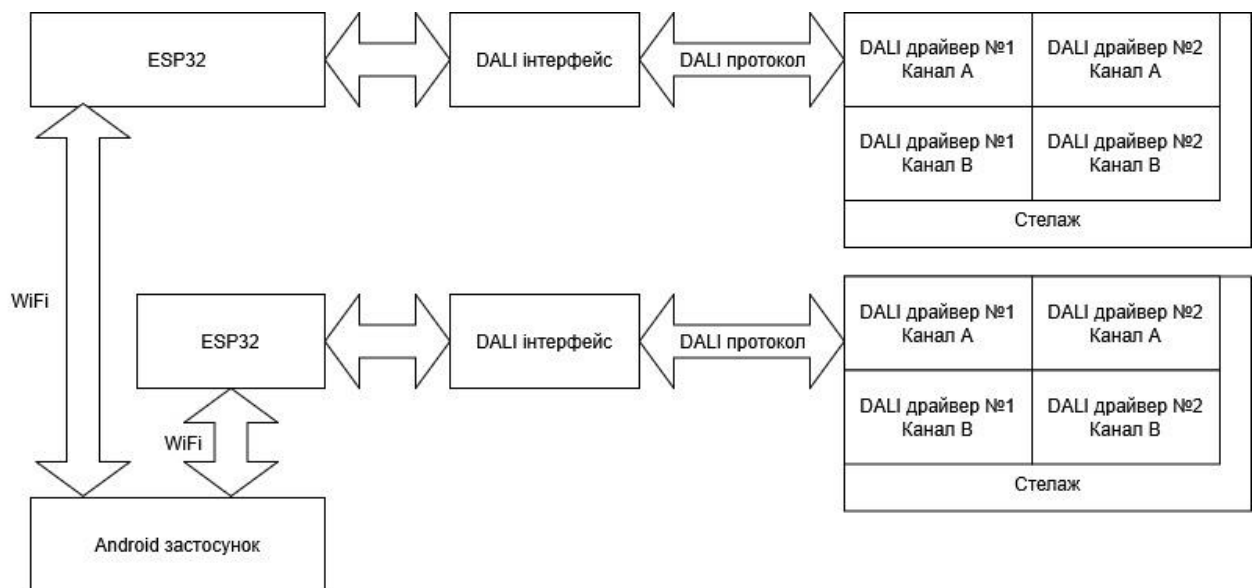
ESP32

DALI інтерфейс

DALI протокол

DALI драйвер №1
Канал А

DALI драйвер №2
Канал А

DALI драйвер №1
Канал В

DALI драйвер №2
Канал В

Стелаж

WiFi

ESP32

DALI інтерфейс

DALI протокол

DALI драйвер №1
Канал А

DALI драйвер №2
Канал А

DALI драйвер №1
Канал В

DALI драйвер №2
Канал В

Стелаж

WiFi

Android застосунок